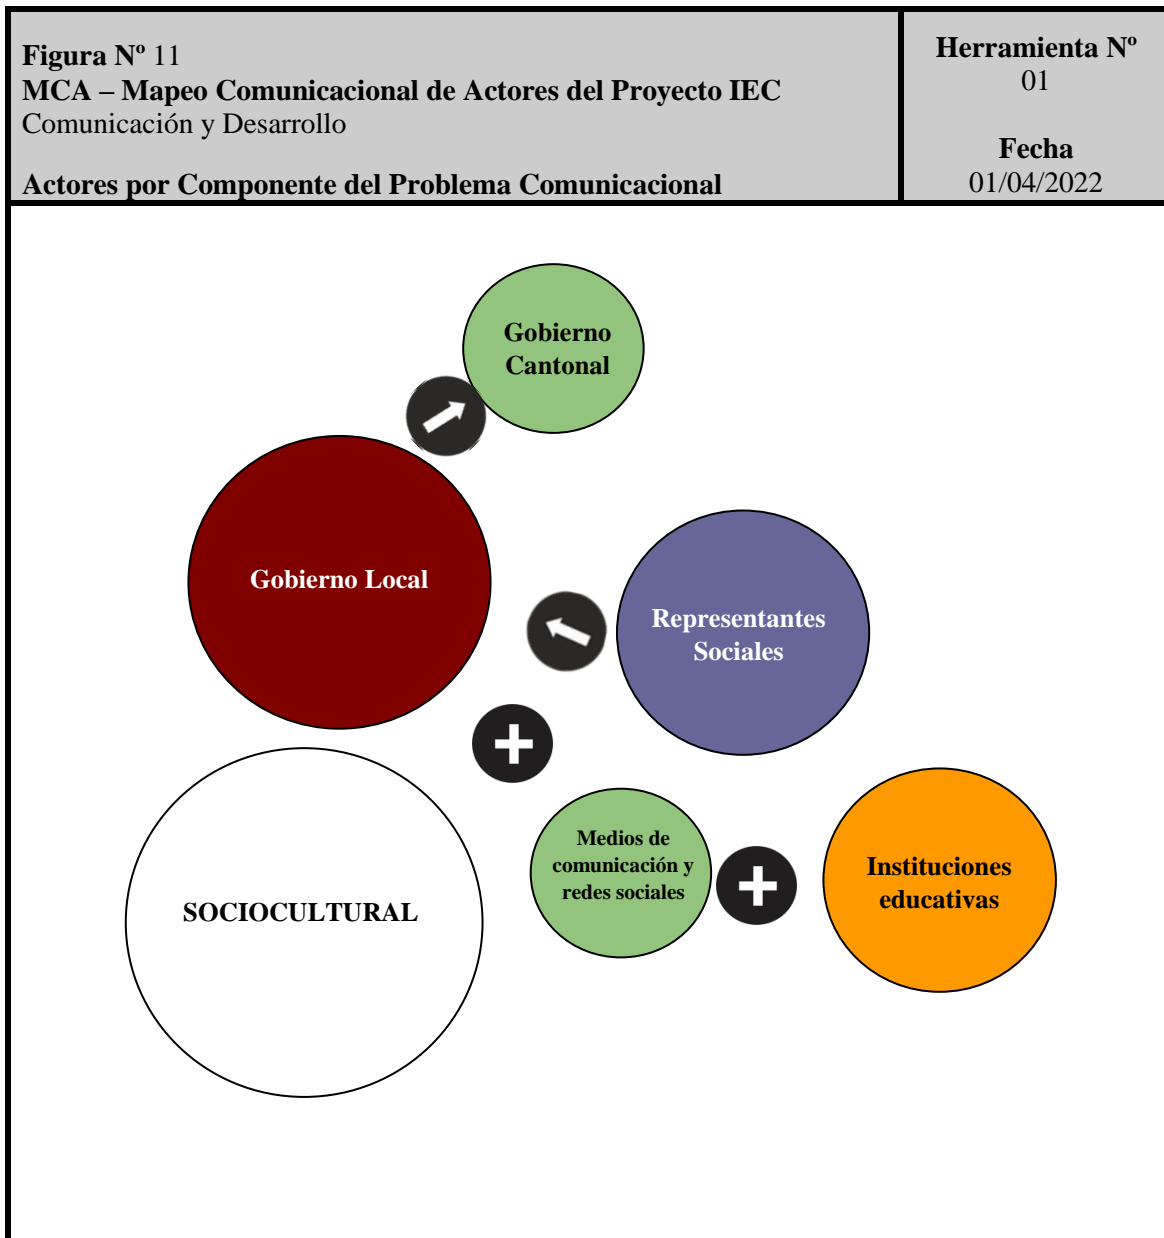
Figura Nº 11
MCA – Mapeo Comunicacional de Actores del Proyecto IEC
Comunicación y Desarrollo

Actores por Componente del Problema Comunicacional

Herramienta Nº
01

Fecha
01/04/2022

Gobierno Cantonal

Gobierno Local

Representantes Sociales

SOCIOCULTURAL

Medios de comunicación y redes sociales

Instituciones educativas